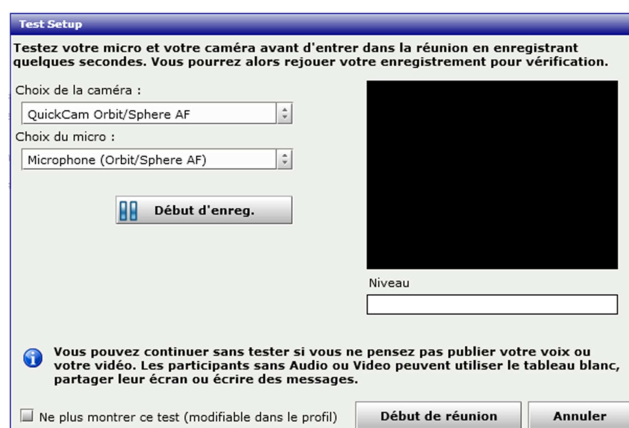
Test Setup

Testez votre micro et votre caméra avant d'entrer dans la réunion en enregistrant quelques secondes. Vous pourrez alors rejouer votre enregistrement pour vérification.

Choix de la caméra :

QuickCam Orbit/Sphere AF

Choix du micro :

Microphone (Orbit/Sphere AF)

Début d'enreg.

Niveau

Vous pouvez continuer sans tester si vous ne pensez pas publier votre voix ou votre vidéo. Les participants sans Audio ou Video peuvent utiliser le tableau blanc, partager leur écran ou écrire des messages.

Ne plus montrer ce test (modifiable dans le profil)

Début de réunion

Annuler